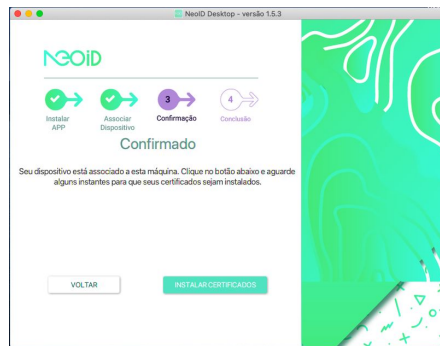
NeoID Desktop - versão 1.5.3

NeoID

Instalar APP

Associar Dispositivo

3 Confirmação

4 Conclusão

Confirmado

Seu dispositivo está associado a esta máquina. Clique no botão abaixo e aguarde alguns instantes para que seus certificados sejam instalados.

VOLTAR

INSTALAR CERTIFICADOS